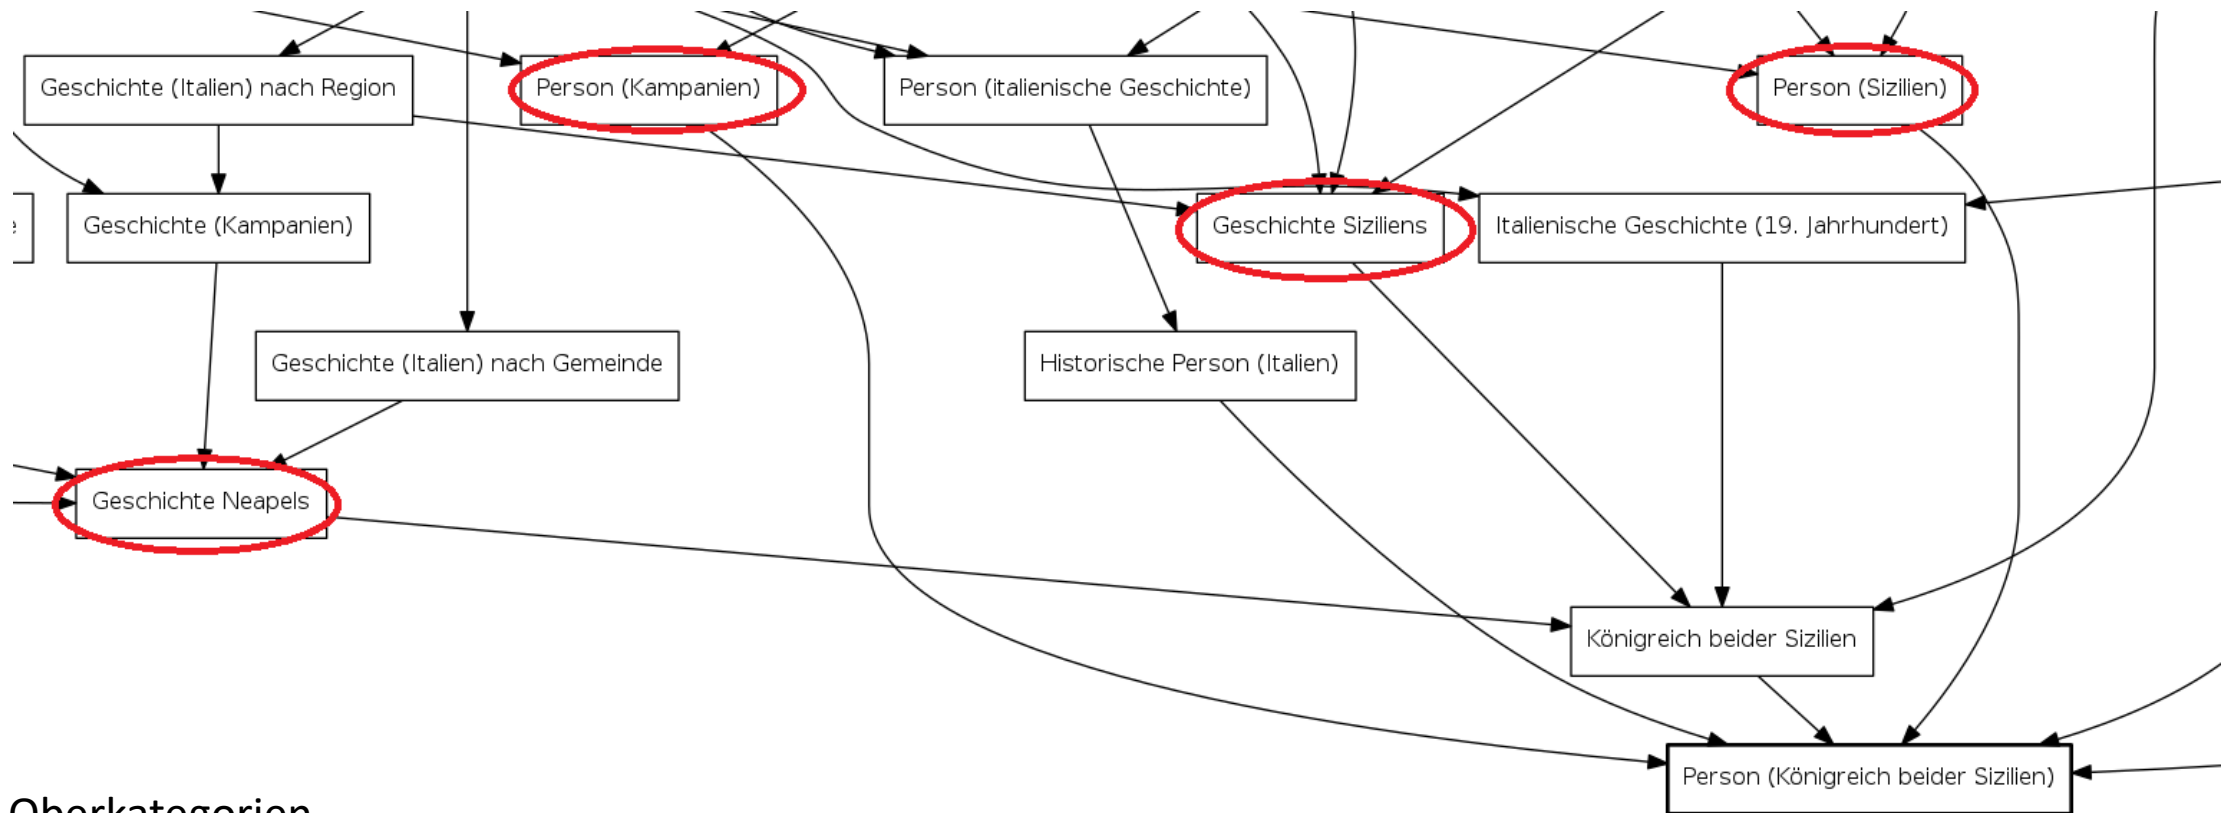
Geschichte (Italien) nach Region

Person (Kampanien)

Person (italienische Geschichte)

Person (Sizilien)

Geschichte (Kampanien)

Geschichte Siziliens

Italienische Geschichte (19. Jahrhundert)

Geschichte (Italien) nach Gemeinde

Historische Person (Italien)

Geschichte Neapels

Königreich beider Sizilien

Person (Königreich beider Sizilien)

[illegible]